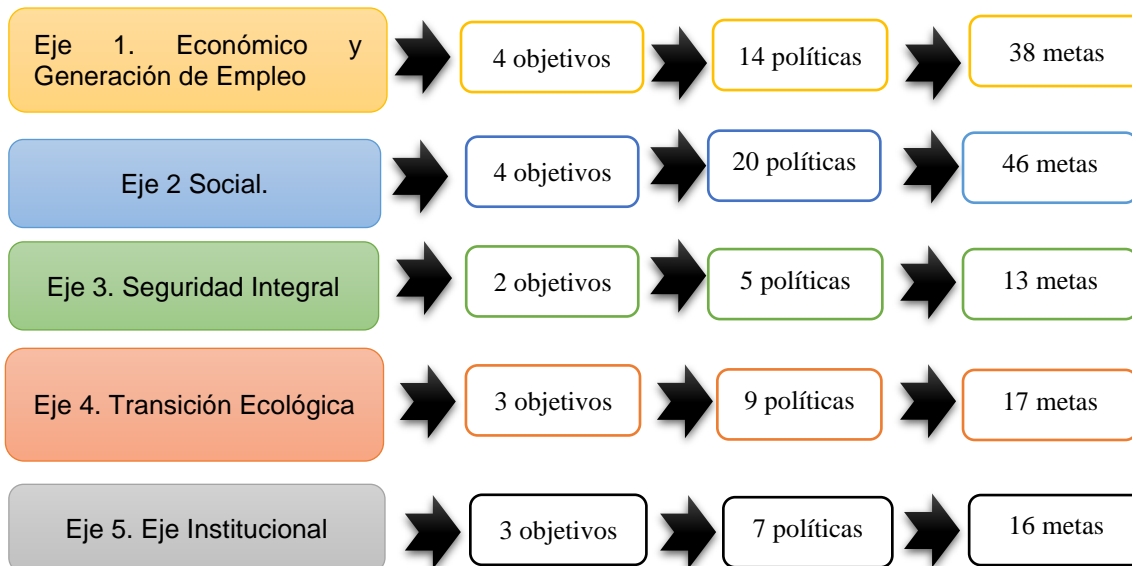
Eje 1. Económico y Generación de Empleo

4 objetivos

14 políticas

38 metas

Eje 2 Social.

4 objetivos

20 políticas

46 metas

Eje 3. Seguridad Integral

2 objetivos

5 políticas

13 metas

Eje 4. Transición Ecológica

3 objetivos

9 políticas

17 metas

Eje 5. Eje Institucional

3 objetivos

7 políticas

16 metas